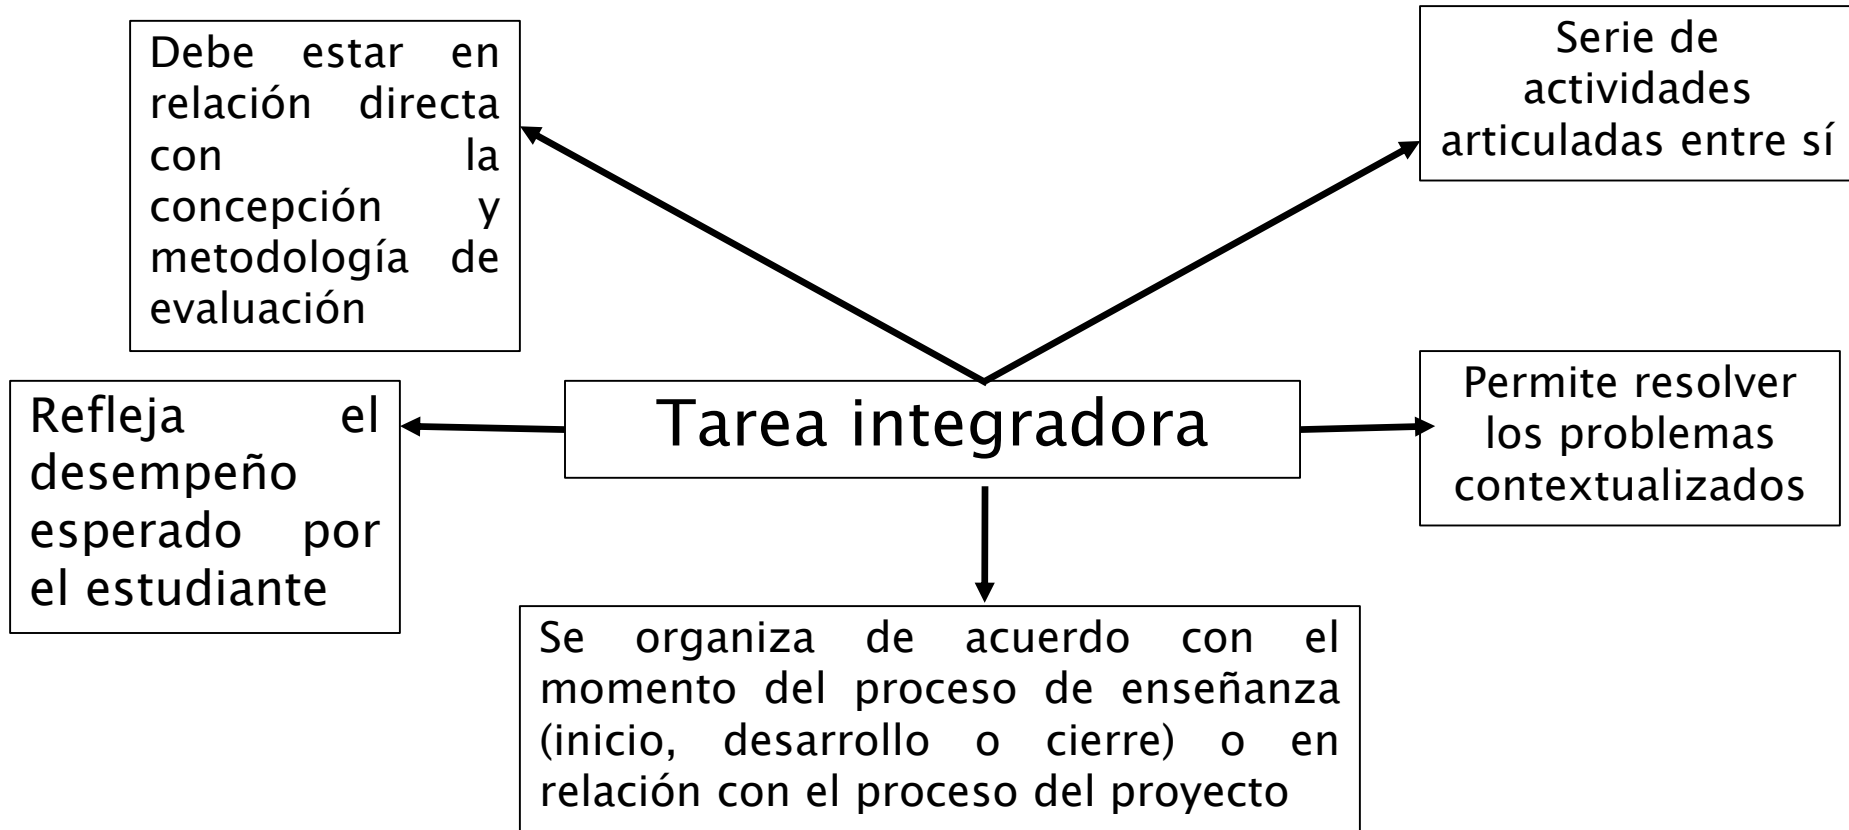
Debe estar en relación directa con la concepción y metodología de evaluación

Serie de actividades articuladas entre sí

Refleja el desempeño esperado por el estudiante

Tarea integradora

Permite resolver los problemas contextualizados

Se organiza de acuerdo con el momento del proceso de enseñanza (inicio, desarrollo o cierre) o en relación con el proceso del proyecto